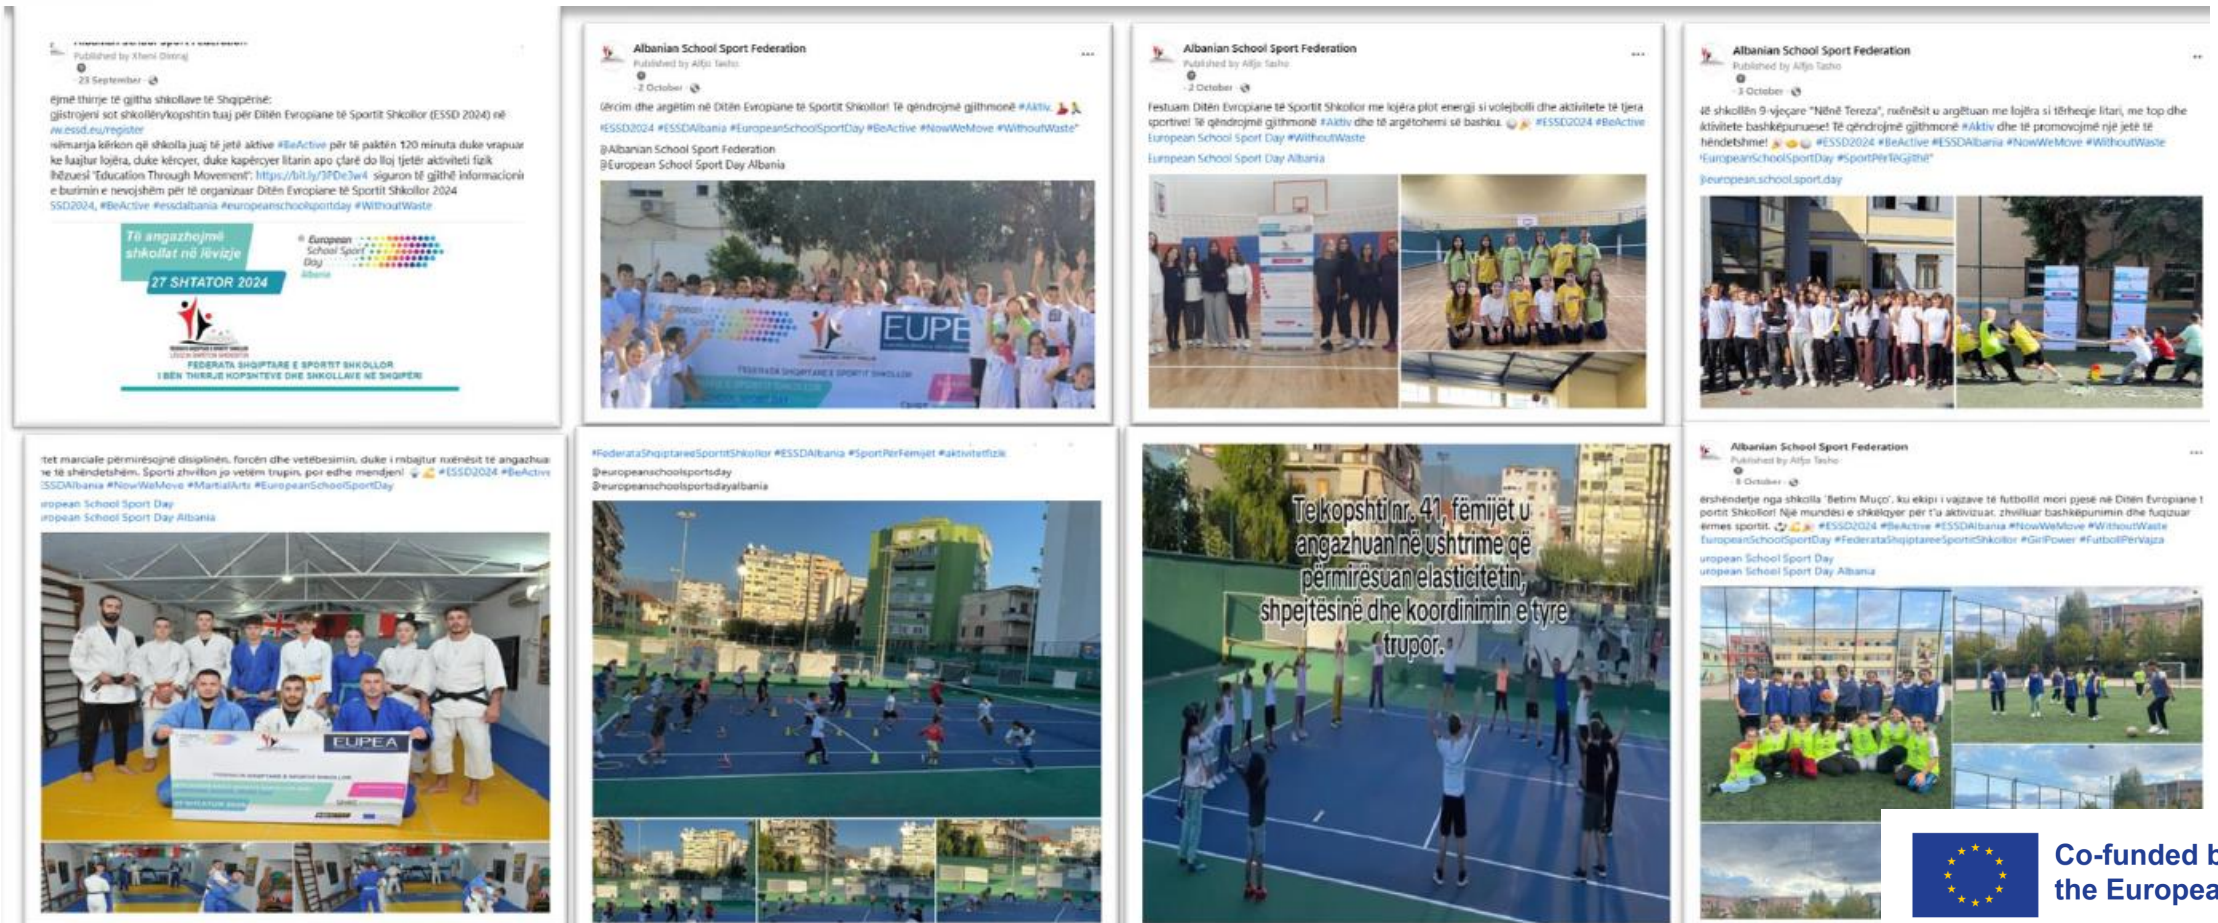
Albanian School Sport Federation
Published by Xheni Dinraj
23 September

ëjmë thirrje të gjitha shkollave të Shqipërisë:
gjistrojeni sot shkollën/kopshtin tuaj për Ditën Evropiane të Sportit Shkollor (ESSD 2024) në w.essd.eu/register
ismarija kërkon që shkolla juaj të jetë aktive #BeActive për të paktën 120 minuta duke vrapuar ke luajtur lojëra, duke kërcyer, duke kapërcyer litarin apo çfarë do lloj tjetër aktiviteti fizik hëzuesi "Education Through Movement": https://bit.ly/3PDe3w4 siguron të gjithë informacionin e burimin e nevojshëm për të organizuar Ditën Evropiane të Sportit Shkollor 2024
SSD2024, #BeActive #essdalbania #europeanschoolsportday #WithoutWaste

Të angazhojmë shkollat në lëvizje
27 SHTATOR 2024
European School Sport Day Albania
FEDERATA SHQIPTARE E SPORTIT SHKOLLOR
I BËN THIRRJE KOPSHTEVE DHE SHKOLLAVE NË SHQIPËRI

Albanian School Sport Federation
Published by Alfjo Tasho
2 October
ërcim dhe argëtim në Ditën Evropiane të Sportit Shkollor! Të qëndrojmë gjithmonë #Aktiv.
#ESSD2024 #ESSDAlbania #EuropeanSchoolSportDay #BeActive #NowWeMove #WithoutWaste"
@Albanian School Sport Federation
@European School Sport Day Albania
EUPE

Albanian School Sport Federation
Published by Alfjo Tasho
2 October
Festuam Ditën Evropiane të Sportit Shkollor me lojëra plot energji si volejbolli dhe aktivitete të tjera sportive! Të qëndrojmë gjithmonë #Aktiv dhe të argëtohemi së bashku. #ESSD2024 #BeActive
European School Sport Day #WithoutWaste
European School Sport Day Albania

Albanian School Sport Federation
Published by Alfjo Tasho
3 October
ë shkollën 9-vjeçare "Nënë Tereza", nxënësit u argëtuan me lojëra si tërheqje litari, me top dhe ktivitete bashkëpunuese! Të qëndrojmë gjithmonë #Aktiv dhe të promovojmë një jetë të hendetshme! #ESSD2024 #BeActive #ESSDAlbania #NowWeMove #WithoutWaste
EuropeanSchoolSportDay #SportPërTëGjithë"
Beuropean.school.sport.day

tet marciale përmirësojnë disiplinën, forcën dhe vetëbesimin, duke i mbajtur nxënësit të angazhuar e të shëndetshëm. Sporti zhvillon jo vetëm trupin, por edhe mendjen! #ESSD2024 #BeActive
SSDAlbania #NowWeMove #MartialArts #EuropeanSchoolSportDay
ropean School Sport Day
ropean School Sport Day Albania
EUPEA

#FederataShqiptareeSportitShkollor #ESSDAlbania #SportPërFëmijet #aktivitetfizik
@europeanschoolsportsday
@europeanschoolsportsdayalbania

Te kopshti nr. 41, fëmijët u angazhuan në ushtrime që përmirësuan elasticitetin, shpejtësinë dhe koordinimin e tyre trupor.

Albanian School Sport Federation
Published by Alfjo Tasho
8 October
ërshëndetje nga shkolla "Betim Muço", ku ekipi i vajzave të futbollit mori pjesë në Ditën Evropiane të portit Shkollor! Një mundësi e shkëlqyer për t'u aktivizuar, zhvilluar bashkëpunimin dhe fuqizuar ërmes sportit. #ESSD2024 #BeActive #ESSDAlbania #NowWeMove #WithoutWaste
EuropeanSchoolSportDay #FederataShqiptareeSportitShkollor #GirlPower #FutbollPërVajza
uropean School Sport Day
uropean School Sport Day Albania

Co-funded b
the Europea